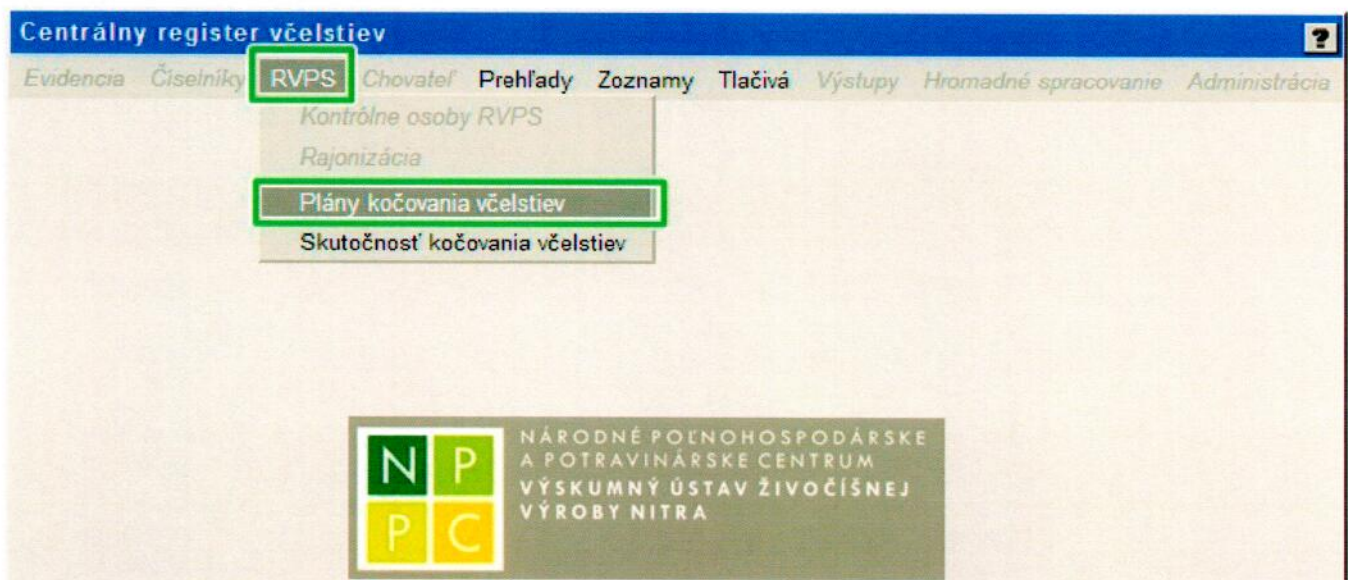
Centrálny register včelstiev

?

Evidencia Číselníky RVPS Chovateľ Prehľady Zoznamy Tlačivá Výstupy Hromadné spracovanie Administrácia

Kontrólne osoby RVPS
Rajonizácia
Plány kočovania včelstiev
Skutočnosť kočovania včelstiev

N P
P C

NÁRODNÉ POĽNOHOSPODÁRSKE A POTRAVINÁRSKE CENTRUM
VÝSKUMNÝ ÚSTAV ŽIVOČÍŠNEJ VÝROBY NITRA